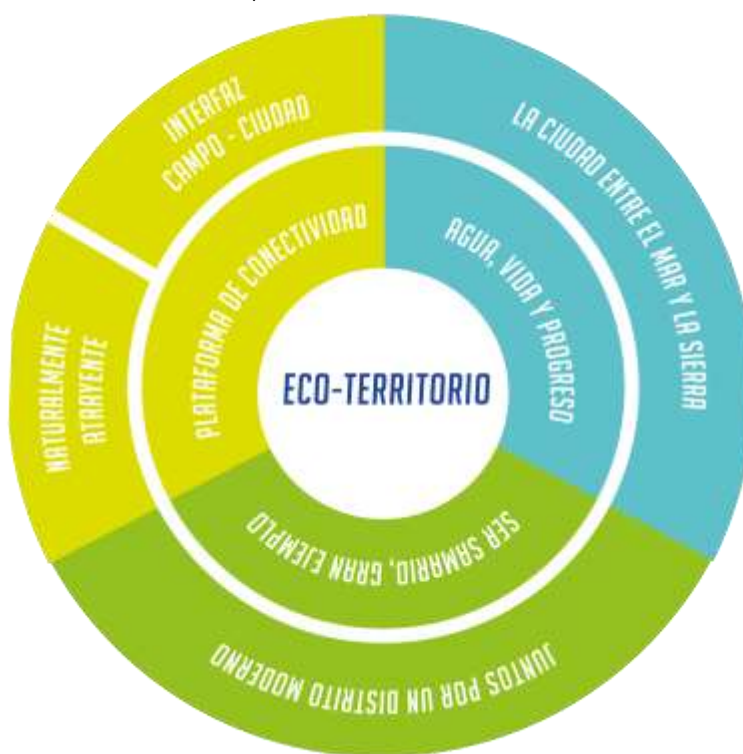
ECO-TERRITORIO

PLATAFORMA DE CONECTIVIDAD

AGUA, VIDA Y PROGRESO

SER SAMARIO, GRAN EJEMPLO

INTERFAZ CAMPO - CIUDAD

LA CIUDAD ENTRE EL MAR Y LA SIERRA

NATURALMENTE ATRAYENTE

JUNTOS POR UN DISTRITO MODERNO